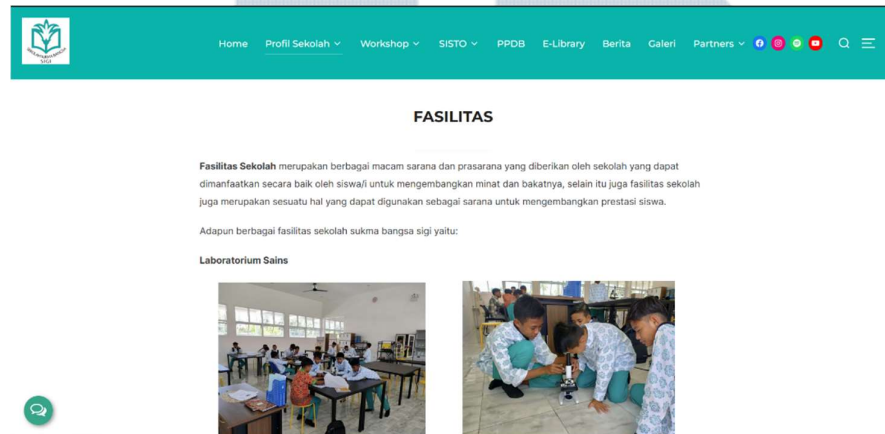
Home Profil Sekolah Workshop SISTO PPDB E-Library Berita Galeri Partners

FASILITAS

**Fasilitas Sekolah** merupakan berbagai macam sarana dan prasarana yang diberikan oleh sekolah yang dapat dimanfaatkan secara baik oleh siswa/i untuk mengembangkan minat dan bakatnya, selain itu juga fasilitas sekolah juga merupakan sesuatu hal yang dapat digunakan sebagai sarana untuk mengembangkan prestasi siswa.

Adapun berbagai fasilitas sekolah sukma bangsa sigi yaitu:

**Laboratorium Sains**